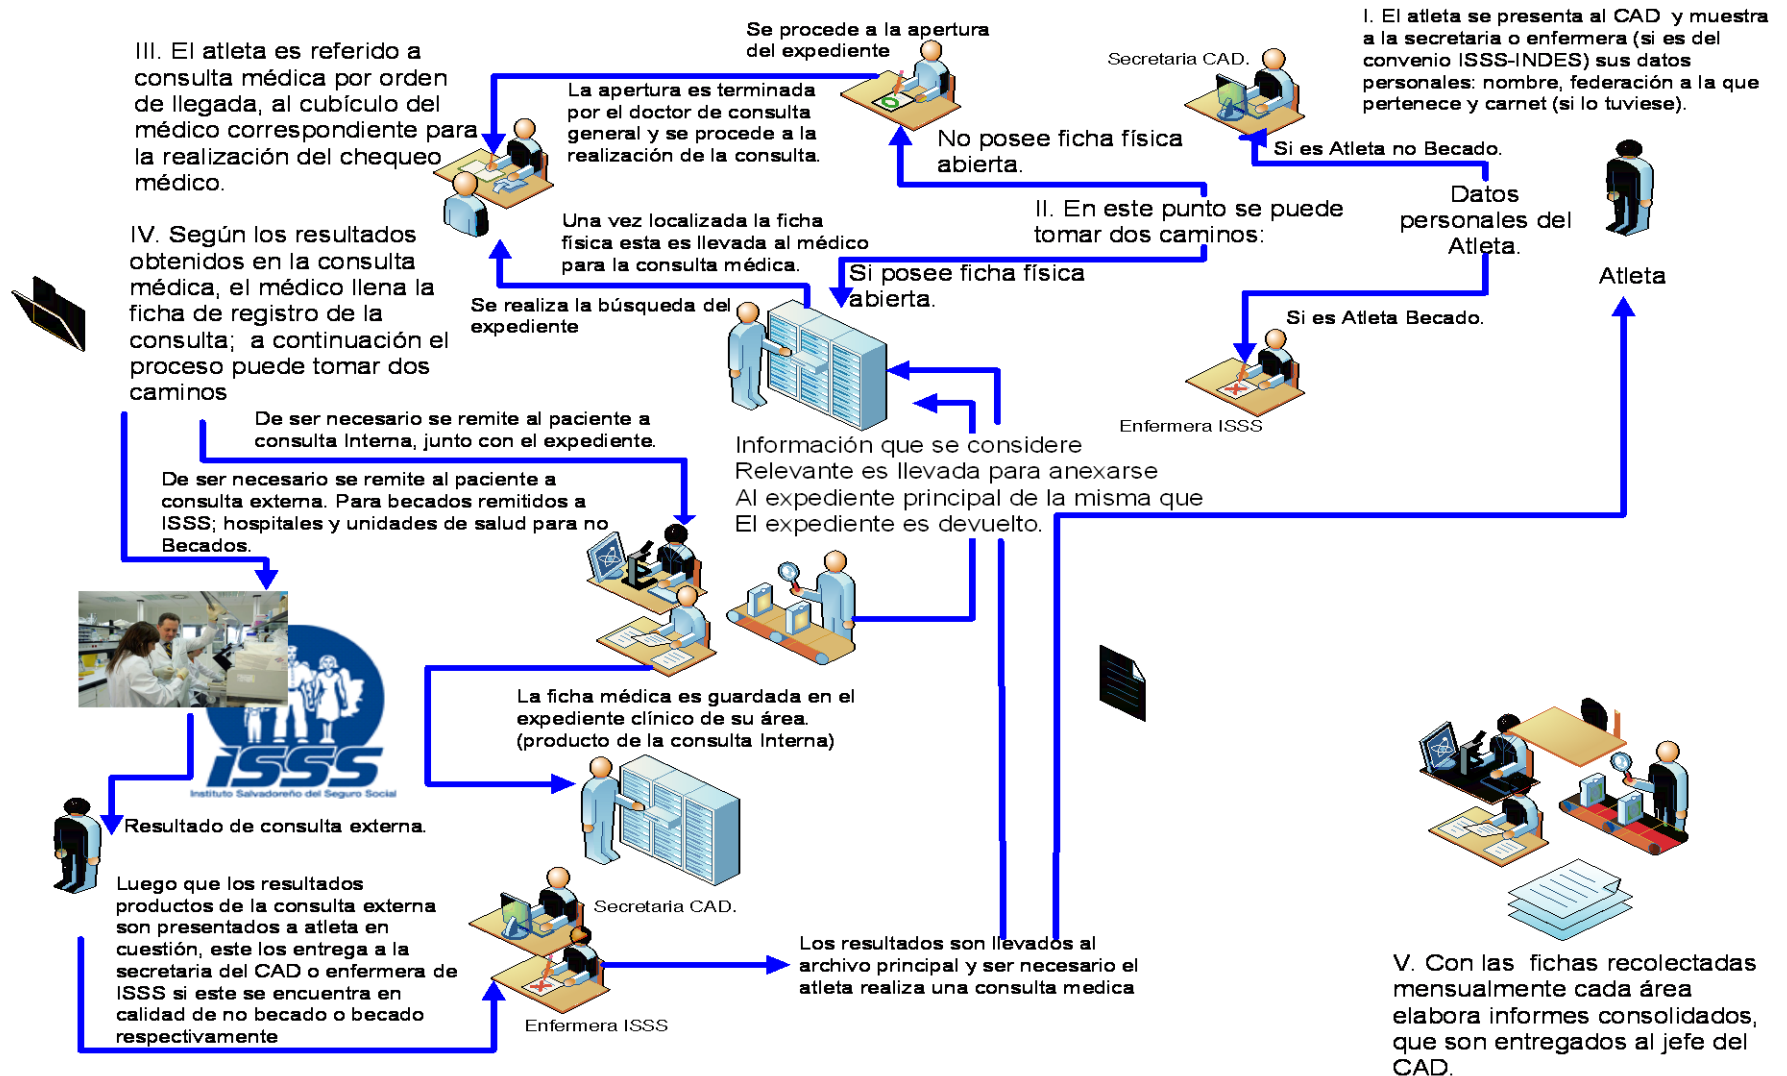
I. El atleta se presenta al CAD y muestra a la secretaria o enfermera (si es del convenio ISSS-INDES) sus datos personales: nombre, federación a la que pertenece y carnet (si lo tuviese).

Secretaria CAD.

Se procede a la apertura del expediente

III. El atleta es referido a consulta médica por orden de llegada, al cubículo del médico correspondiente para la realización del chequeo médico.

La apertura es terminada por el doctor de consulta general y se procede a la realización de la consulta.

No posee ficha física abierta.

Si es Atleta no Becado.

Datos personales del Atleta.

Atleta

II. En este punto se puede tomar dos caminos:

Una vez localizada la ficha física esta es llevada al médico para la consulta médica.

IV. Según los resultados obtenidos en la consulta médica, el médico llena la ficha de registro de la consulta; a continuación el proceso puede tomar dos caminos

Si posee ficha física abierta.

Se realiza la búsqueda del expediente

Si es Atleta Becado.

Enfermera ISSS

De ser necesario se remite al paciente a consulta Interna, junto con el expediente.

Información que se considere Relevante es llevada para anexarse Al expediente principal de la misma que El expediente es devuelto.

De ser necesario se remite al paciente a consulta externa. Para becados remitidos a ISSS; hospitales y unidades de salud para no Becados.

ISSS
Instituto Salvadoreño del Seguro Social

La ficha médica es guardada en el expediente clínico de su área. (producto de la consulta Interna)

Resultado de consulta externa.

Luego que los resultados productos de la consulta externa son presentados a atleta en cuestión, este los entrega a la secretaria del CAD o enfermera de ISSS si este se encuentra en calidad de no becado o becado respectivamente

Secretaria CAD.

Enfermera ISSS

Los resultados son llevados al archivo principal y ser necesario el atleta realiza una consulta medica

V. Con las fichas recolectadas mensualmente cada área elabora informes consolidados, que son entregados al jefe del CAD.